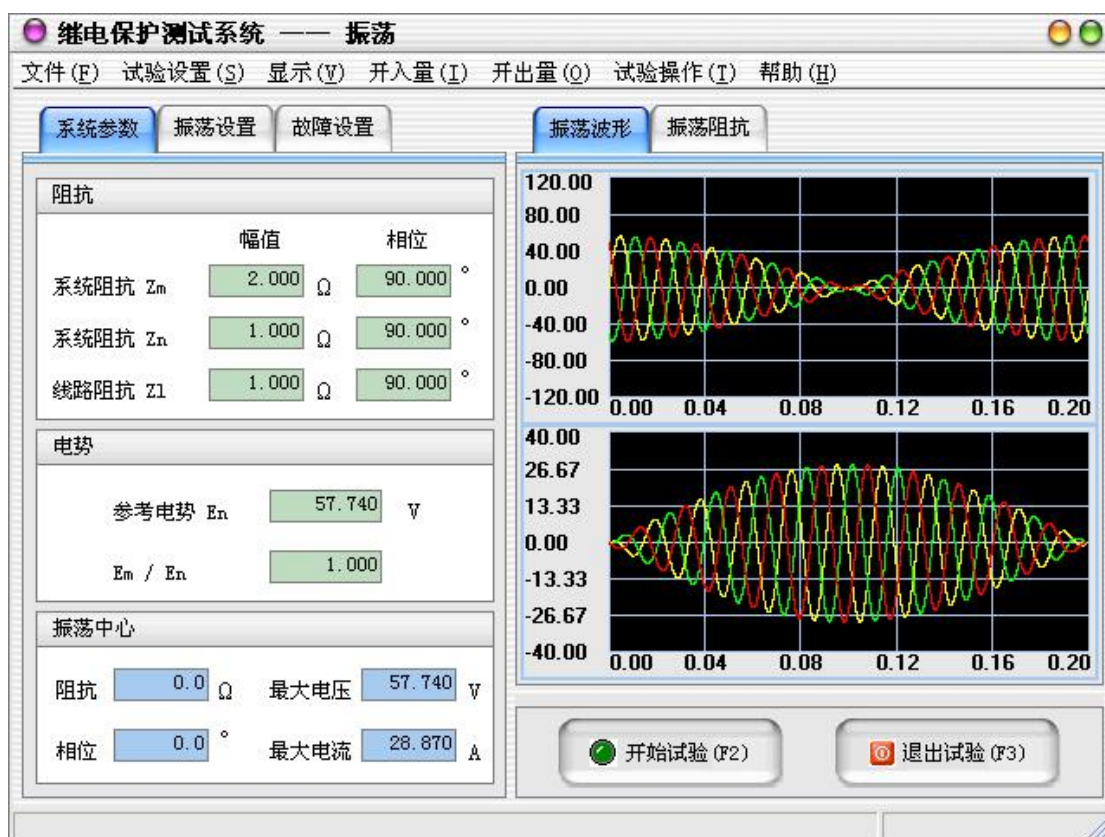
继电保护测试系统 —— 振荡

文件(F) 试验设置(S) 显示(V) 开入量(I) 开出量(O) 试验操作(T) 帮助(H)

系统参数 振荡设置 故障设置

阻抗

幅值 相位

系统阻抗 Zm 2.000 Ω 90.000 °

系统阻抗 Zn 1.000 Ω 90.000 °

线路阻抗 Zl 1.000 Ω 90.000 °

电势

参考电势 En 57.740 V

Em / En 1.000

振荡中心

阻抗 0.0 Ω 最大电压 57.740 V

相位 0.0 ° 最大电流 28.870 A

振荡波形 振荡阻抗

120.00
80.00
40.00
0.00
-40.00
-80.00
-120.00
0.00 0.04 0.08 0.12 0.16 0.20

40.00
26.67
13.33
0.00
-13.33
-26.67
-40.00
0.00 0.04 0.08 0.12 0.16 0.20

开始试验 (F2) 退出试验 (F3)